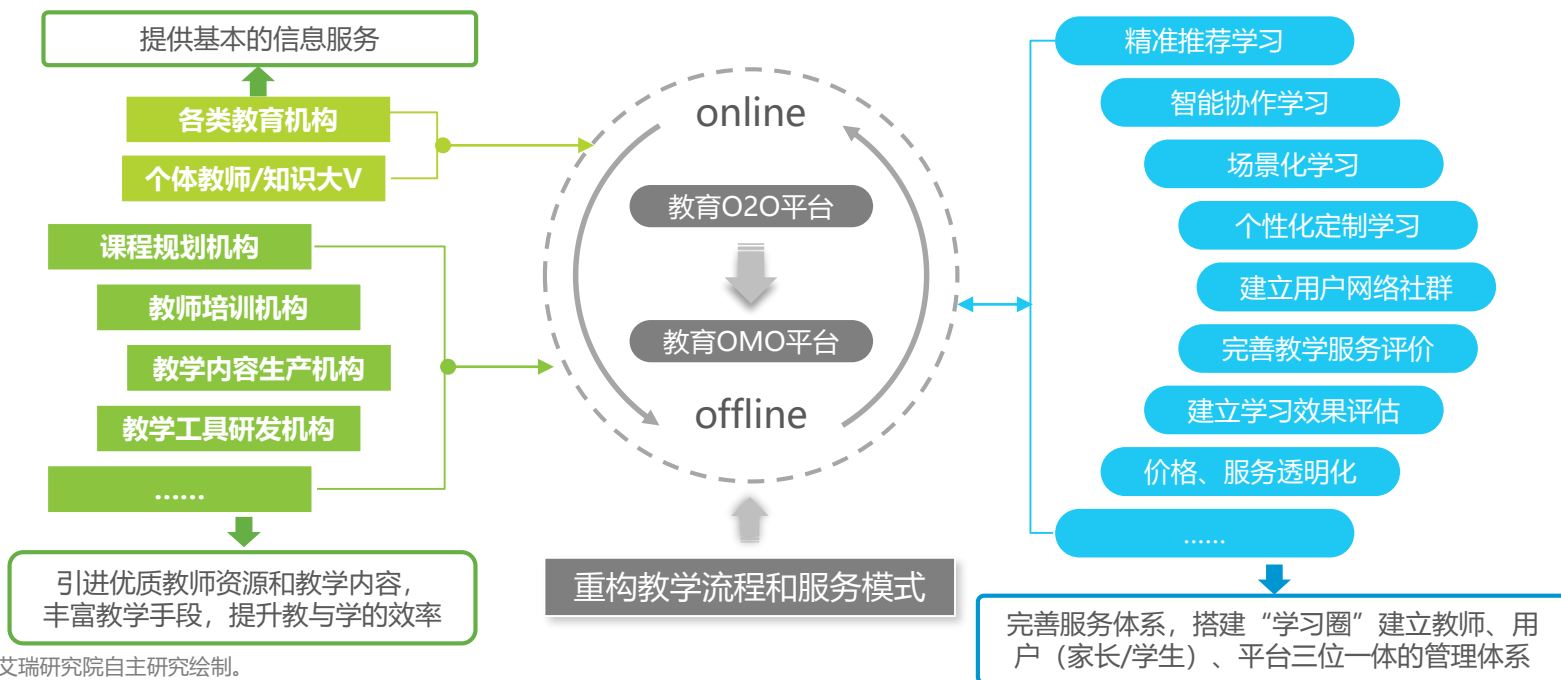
提供基本的信息服务

各类教育机构

个体教师/知识大V

课程规划机构

教师培训机构

教学内容生产机构

教学工具研发机构

……

引进优质教师资源和教学内容，丰富教学手段，提升教与学的效率

online

教育O2O平台

教育OMO平台

offline

重构教学流程和服务模式

精准推荐学习

智能协作学习

场景化学习

个性化定制学习

建立用户网络社群

完善教学服务评价

建立学习效果评估

价格、服务透明化

……

完善服务体系，搭建“学习圈”建立教师、用户（家长/学生）、平台三位一体的管理体系

艾瑞研究院自主研究绘制。